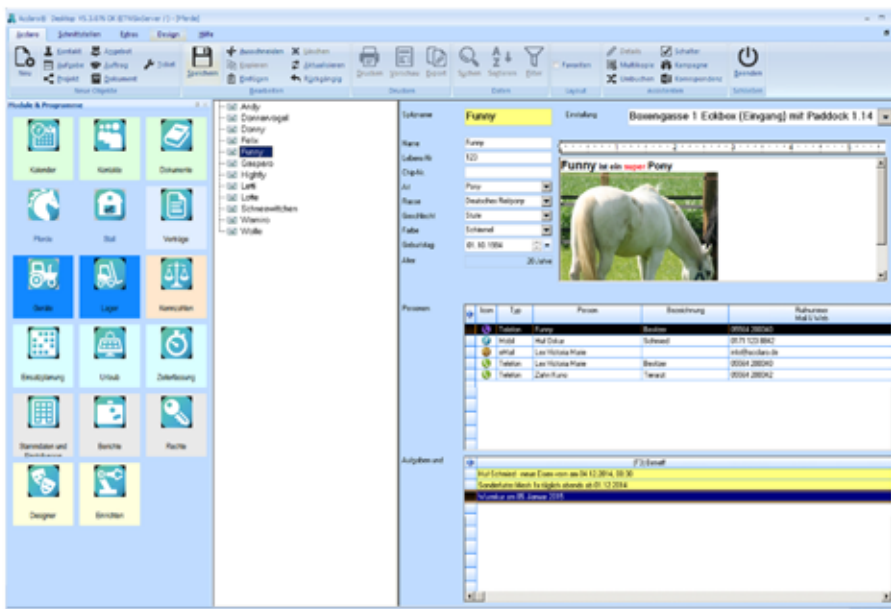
Nofer:Desktop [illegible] - [Pferde]

Ändern | Schnittstellen | Extras | Design | Hilfe

Neu | Kontakt | Angebot | Aufgabe | Auftrag | Projekt | Dokument | Schritt | Neue Objekte

Speichern | Ausschneiden | Kopieren | Einfügen | Löschen | Aktualisieren | Rückgängig | Bearbeiten

Drucken | Vorschau | Export | Drucken

Suchen | Sortieren | Filter | Daten

Fenstern | Layout

Details | Multikopie | Umbuchen | Schalter | Kampagne | Korrespondenz | Ansichten

Beenden | Schließen

Module & Programme

Kalender | Kontakte | Dokumente
Pferde | Stall | Verträge
Geräte | Lager | Kennzahlen
Einsatzplanung | Urlaub | Zeiterfassung
Stammdaten und Einstellungen | Berichte | Rechte
Designer | Einrichten

Andy
Donnervogel
Donny
Felix
Funny
Gaspero
Highty
Letti
Lotte
Schneewittchen
Winnero
Wolle

Rufname: Funny
Einstallung: Boxengasse 1 Eckbox (Eingang) mit Paddock 1.14

Name: Funny
Lebens-Nr: 123
Chip-Nr.:
Art: Pony
Rasse: Deutsches Reitpony
Geschlecht: Stute
Farbe: Schimmel
Geburtstag: 01.10.1994
Alter: 20 Jahre

Funny ist ein super Pony

Personen

| Icon | Typ | Person | Bezeichnung | Rufnummer Mail & Web |
|---|---|---|---|---|
| | Telefon | Funny | Besitzer | 05564 288340 |
| | Mobil | Huf Oskar | Schmied | 0171 123 8842 |
| | eMail | Lex Victoria Marie | | info@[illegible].de |
| | Telefon | Lex Victoria Marie | Besitzer | 05564 288340 |
| | Telefon | Zahn Kuno | Tierarzt | 05564 288342 |

Aufgaben und

Huf Schmied: neuer Eisen vom am 04.12.2014, 08:30
Sonderfutter Mash 1x täglich abends ab 01.12.2014
Wurmkur am 05. Januar 2015